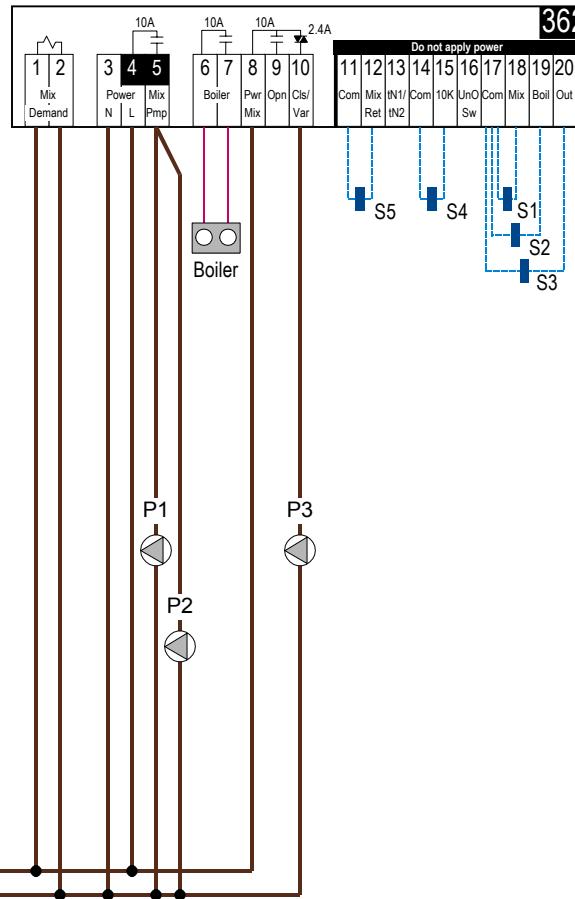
36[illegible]

10A
10A
10A
2.4A

Do not apply power

| 1 | 2 | 3 | 4 | 5 | 6 | 7 | 8 | 9 | 10 | 11 | 12 | 13 | 14 | 15 | 16 | 17 | 18 | 19 | 20 |
|---|---|---|---|---|---|---|---|---|---|---|---|---|---|---|---|---|---|---|---|
| Mix Demand | | Power N | L | Mix Pmp | Boiler | | Pwr Mix | Opn | Cls/ Var | Com | Mix Ret | tN1/ tN2 | Com | 10K | UnO Sw | Com | Mix | Boil | Out |

S5
S4
S1
S2
S3

Boiler

P1
P2
P3